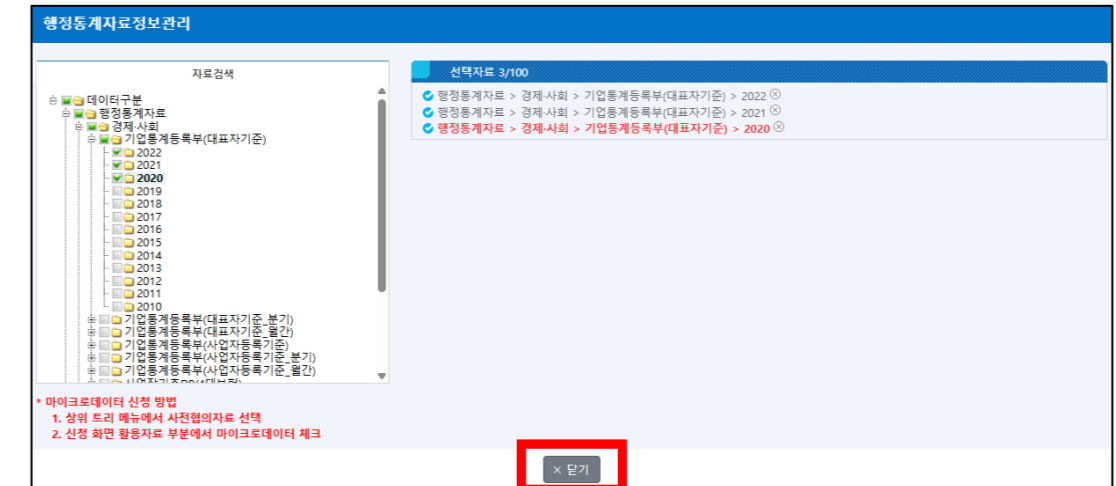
행정통계자료정보관리

자료검색

데이터구분
행정통계자료
경제·사회
기업통계등록부(대표자기준)
2022
2021
2020
2019
2018
2017
2016
2015
2014
2013
2012
2011
2010
기업통계등록부(대표자기준_분기)
기업통계등록부(대표자기준_월간)
기업통계등록부(사업자등록기준)
기업통계등록부(사업자등록기준_분기)
기업통계등록부(사업자등록기준_월간)
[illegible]

선택자료 3/100

행정통계자료 > 경제·사회 > 기업통계등록부(대표자기준) > 2022
행정통계자료 > 경제·사회 > 기업통계등록부(대표자기준) > 2021
행정통계자료 > 경제·사회 > 기업통계등록부(대표자기준) > 2020

* 마이크로데이터 신청 방법
1. 상위 트리 메뉴에서 사전협의자료 선택
2. 신청 화면 활용자료 부분에서 마이크로데이터 체크

× 닫기